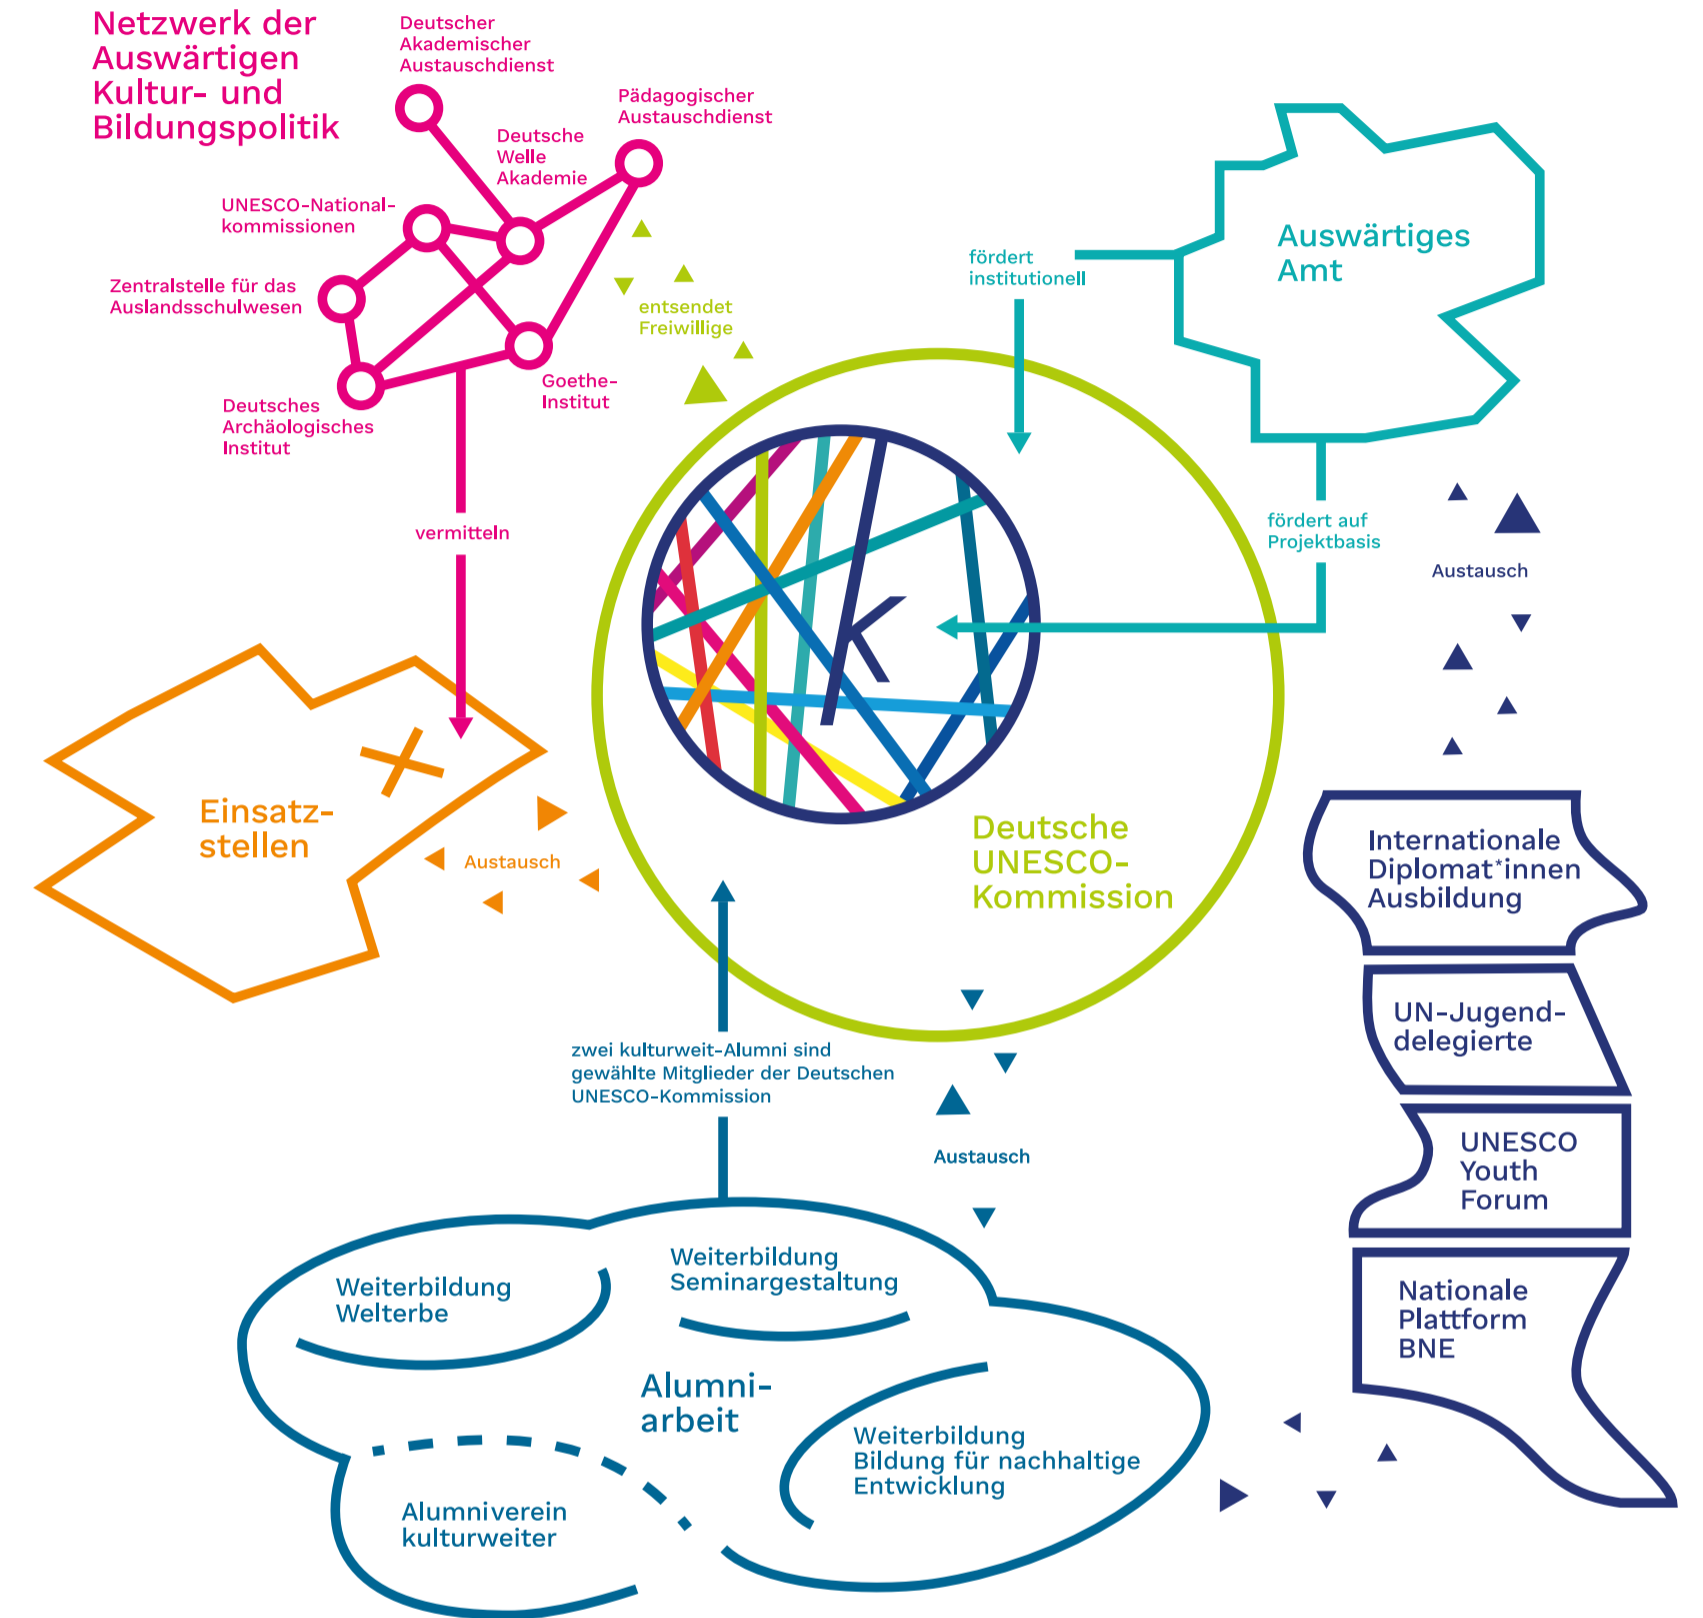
Netzwerk der Auswärtigen Kultur- und Bildungspolitik

Deutscher Akademischer Austauschdienst

Pädagogischer Austauschdienst

Deutsche Welle Akademie

UNESCO-National­kommissionen

Zentralstelle für das Auslandsschulwesen

Deutsches Archäologisches Institut

Goethe-Institut

entsendet Freiwillige

fördert institutionell

Auswärtiges Amt

vermitteln

fördert auf Projektbasis

Austausch

k

Einsatz­stellen

Austausch

Deutsche UNESCO-Kommission

Internationale Diplomat*innen Ausbildung

UN-Jugend­delegierte

UNESCO Youth Forum

Nationale Plattform BNE

zwei kulturweit-Alumni sind gewählte Mitglieder der Deutschen UNESCO-Kommission

Austausch

Weiterbildung Welterbe

Weiterbildung Seminargestaltung

Alumni­arbeit

Weiterbildung Bildung für nachhaltige Entwicklung

Alumniverein kulturweiter